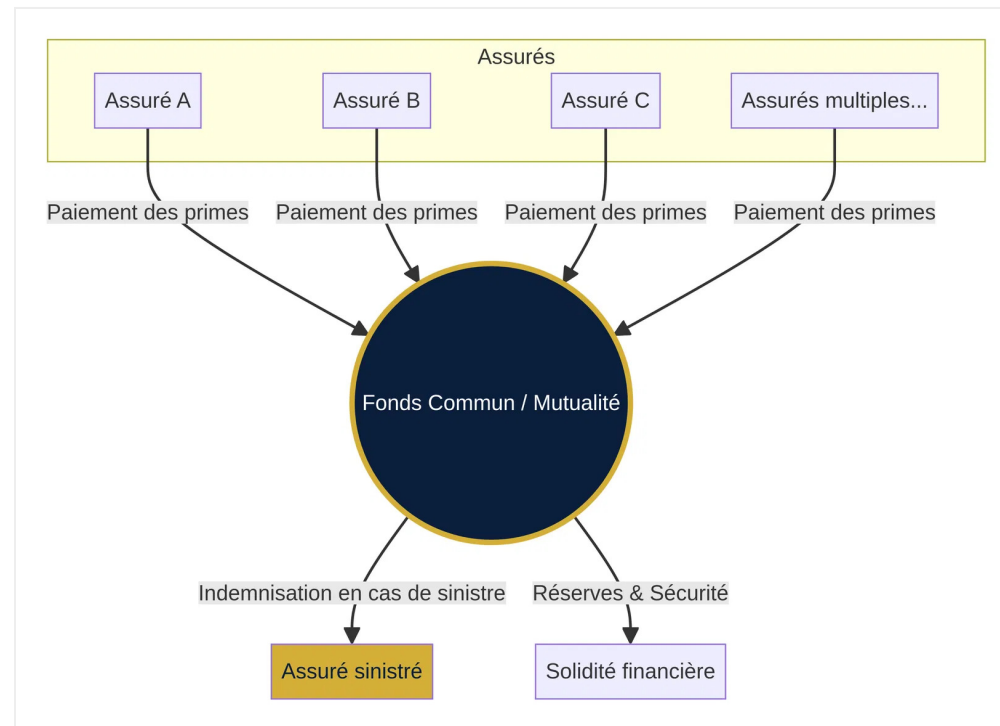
Assurés

Assuré A

Assuré B

Assuré C

Assurés multiples...

Paiement des primes

Paiement des primes

Paiement des primes

Paiement des primes

Fonds Commun / Mutualité

Indemnisation en cas de sinistre

Réserves & Sécurité

Assuré sinistré

Solidité financière